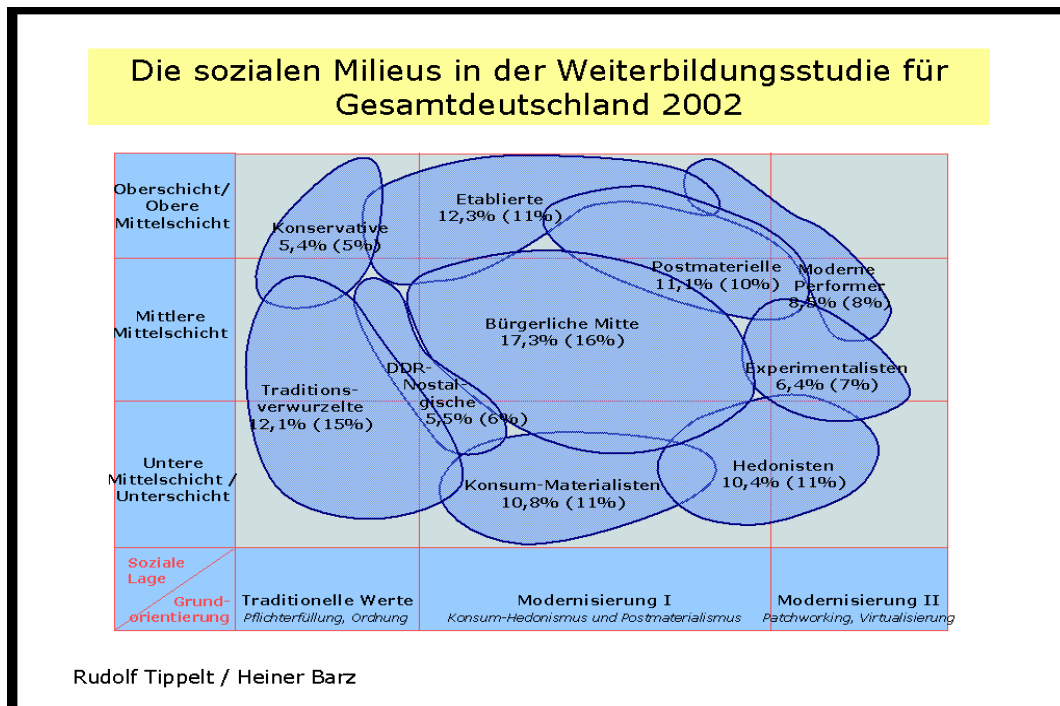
Die sozialen Milieus in der Weiterbildungsstudie für Gesamtdeutschland 2002

Oberschicht/ Obere Mittelschicht

Mittlere Mittelschicht

Untere Mittelschicht / Unterschicht

Konservative 5,4% (5%)

Etablierte 12,3% (11%)

Postmaterielle 11,1% (10%)

Moderne Performer 8,5% (8%)

Bürgerliche Mitte 17,3% (16%)

DDR-Nostalgische 5,5% (6%)

Traditionsverwurzelte 12,1% (15%)

Experimentalisten 6,4% (7%)

Hedonisten 10,4% (11%)

Konsum-Materialisten 10,8% (11%)

Soziale Lage

Grundorientierung

Traditionelle Werte
Pflichterfüllung, Ordnung

Modernisierung I
Konsum-Hedonismus und Postmaterialismus

Modernisierung II
Patchworking, Virtualisierung

Rudolf Tippelt / Heiner Barz